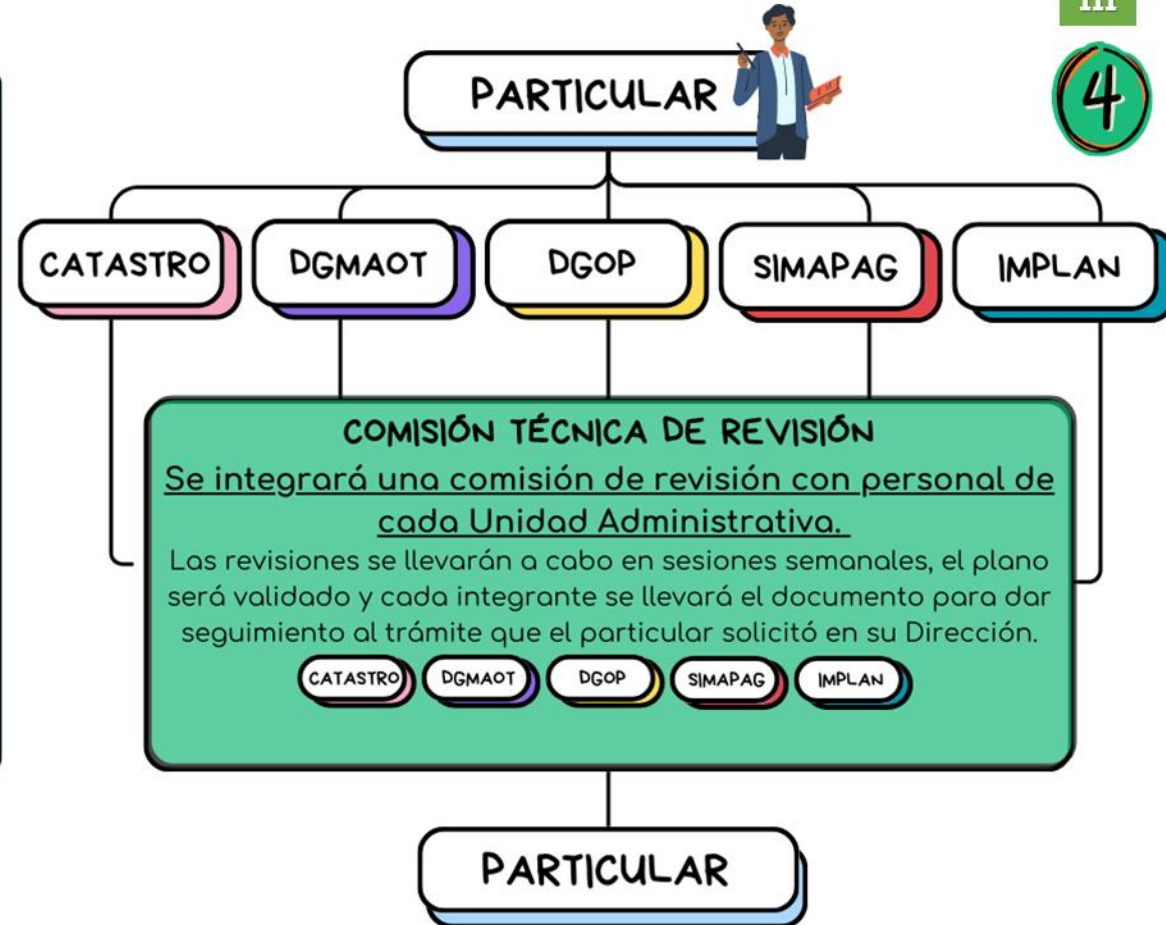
III

4

PARTICULAR

CATASTRO

DGMAOT

DGOP

SIMAPAG

IMPLAN

COMISIÓN TÉCNICA DE REVISIÓN

Se integrará una comisión de revisión con personal de cada Unidad Administrativa.

Las revisiones se llevarán a cabo en sesiones semanales, el plano será validado y cada integrante se llevará el documento para dar seguimiento al trámite que el particular solicitó en su Dirección.

CATASTRO

DGMAOT

DGOP

SIMAPAG

IMPLAN

PARTICULAR